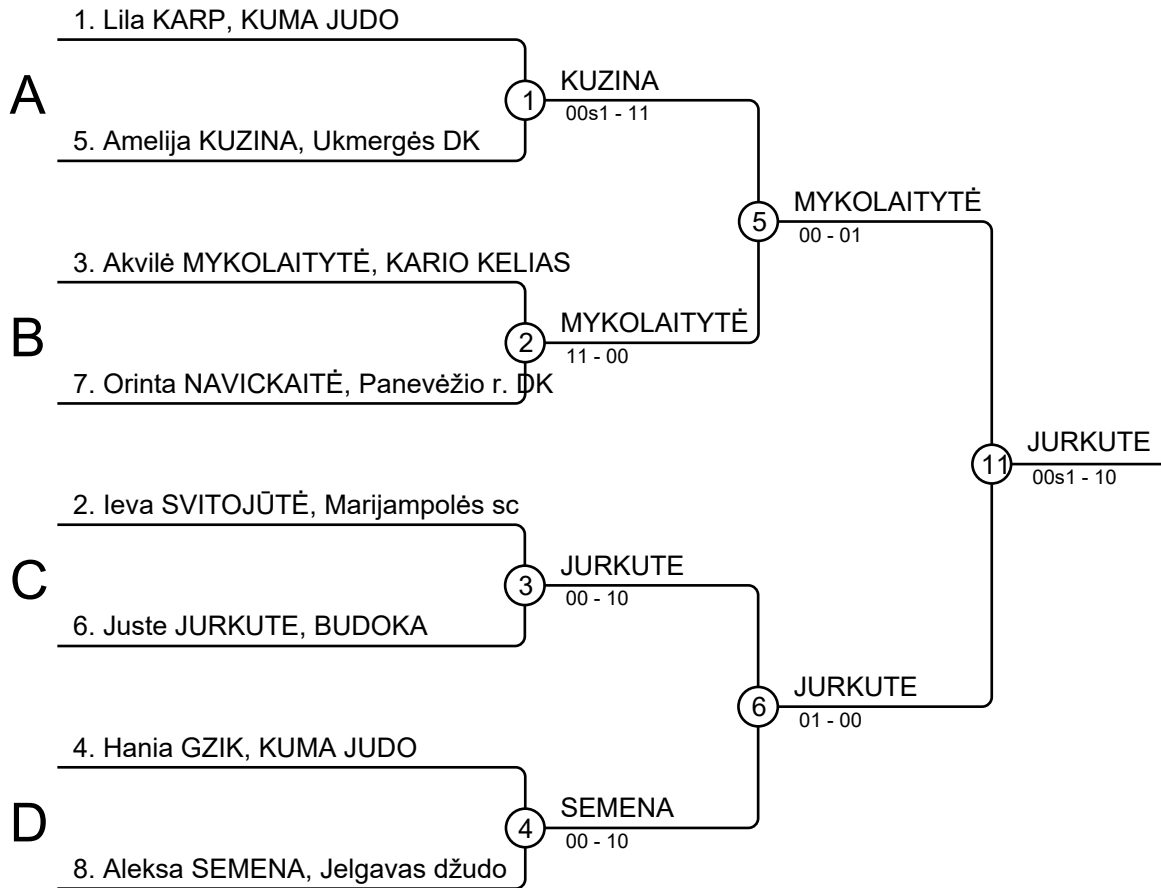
1. Lila KARP, KUMA JUDO

A

5. Amelija KUZINA, Ukmergės DK

1

KUZINA
00s1 - 11

3. Akvilė MYKOLAITYTĖ, KARIO KELIAS

B

7. Orinta NAVICKAITĖ, Panevėžio r. DK

2

MYKOLAITYTĖ
11 - 00

5

MYKOLAITYTĖ
00 - 01

2. Ieva SVITOJŪTĖ, Marijampolės sc

C

6. Juste JURKUTE, BUDOKA

3

JURKUTE
00 - 10

4. Hania GZIK, KUMA JUDO

D

8. Aleksa SEMENA, Jelgavas džudo

4

SEMENA
00 - 10

6

JURKUTE
01 - 00

11

JURKUTE
00s1 - 10